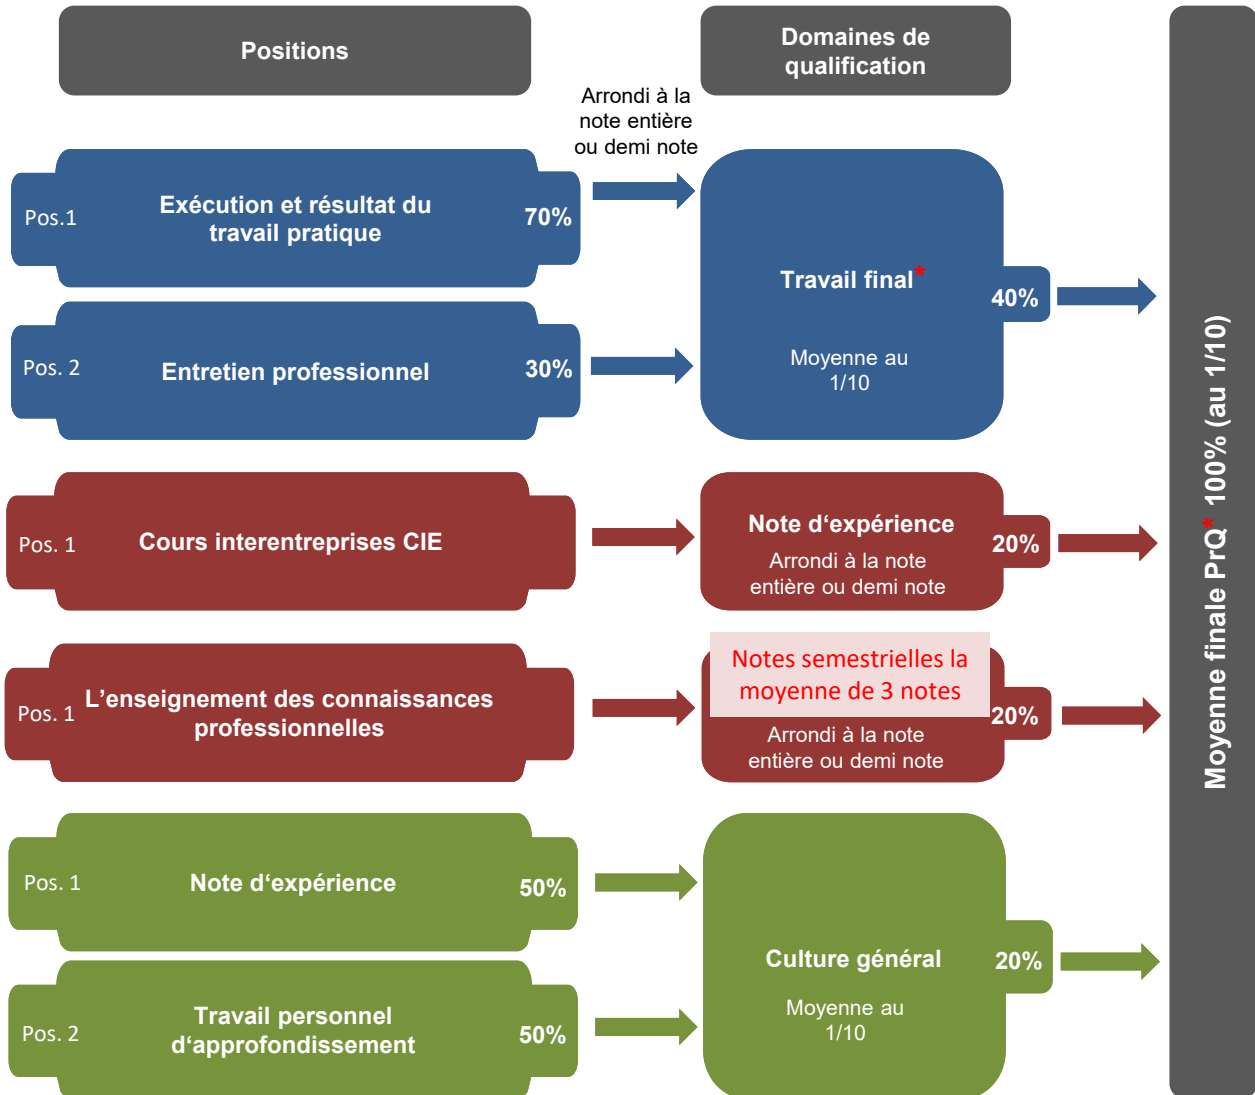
Positions

Domaines de qualification

Arrondi à la note entière ou demi note

Pos.1 Exécution et résultat du travail pratique 70%

Pos. 2 Entretien professionnel 30%

Travail final*

40%

Moyenne au 1/10

Pos. 1 Cours interentreprises CIE

Note d‘expérience

Arrondi à la note entière ou demi note

20%

Pos. 1 L’enseignement des connaissances professionnelles

Notes semestrielles la moyenne de 3 notes

Arrondi à la note entière ou demi note

20%

Pos. 1 Note d‘expérience 50%

Pos. 2 Travail personnel d‘approfondissement 50%

Culture général

20%

Moyenne au 1/10

Moyenne finale PrQ* 100% (au 1/10)